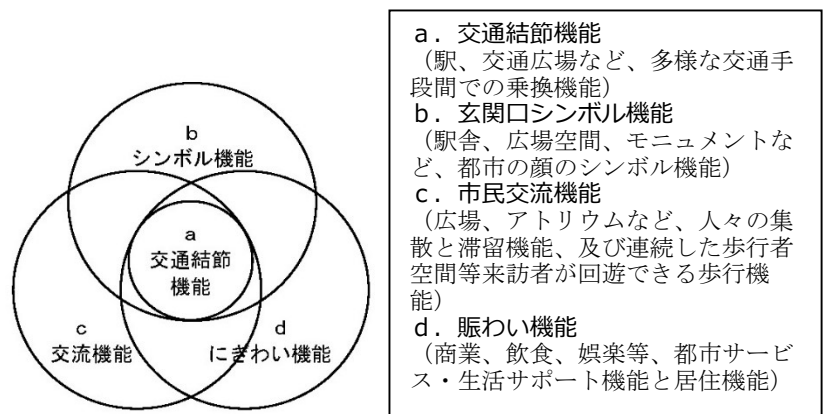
b
シンボル機能

a
交通結節
機能

c
交流機能

d
にぎわい機能

a．交通結節機能
（駅、交通広場など、多様な交通手段間での乗換機能）
b．玄関口シンボル機能
（駅舎、広場空間、モニュメントなど、都市の顔のシンボル機能）
c．市民交流機能
（広場、アトリウムなど、人々の集散と滞留機能、及び連続した歩行者空間等来訪者が回遊できる歩行機能）
d．賑わい機能
（商業、飲食、娯楽等、都市サービス・生活サポート機能と居住機能）